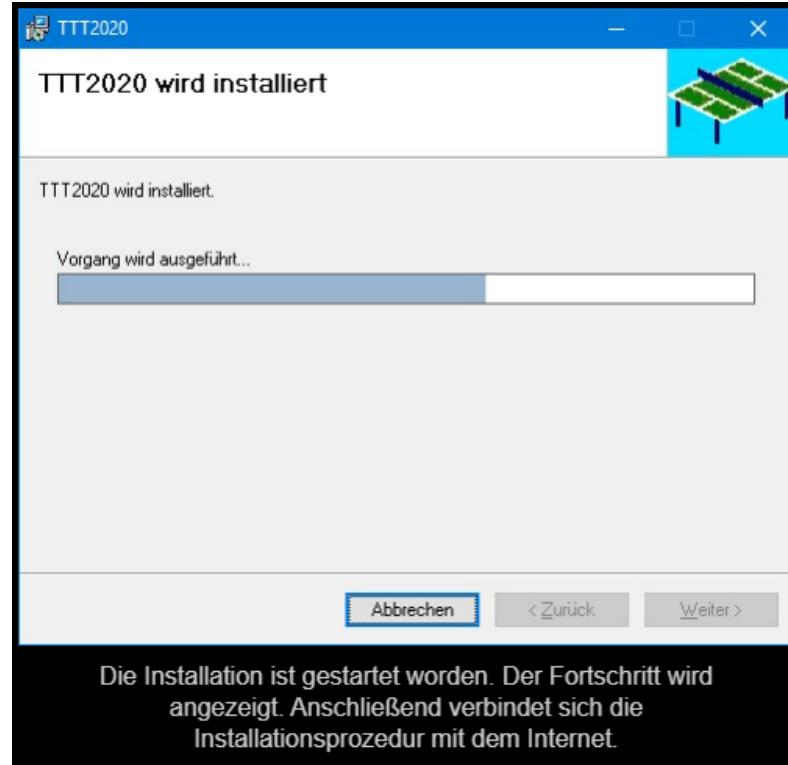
TTT2020

TTT2020 wird installiert

TTT2020 wird installiert.

Vorgang wird ausgeführt...

Abbrechen

< Zurück

Weiter >

Die Installation ist gestartet worden. Der Fortschritt wird angezeigt. Anschließend verbindet sich die Installationsprozedur mit dem Internet.